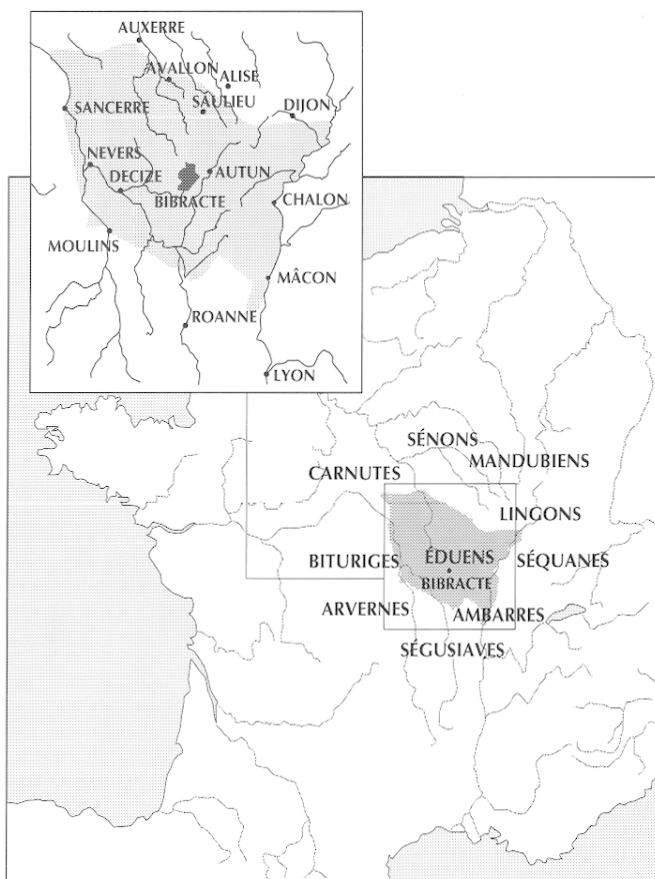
AUXERRE
AVALLON
ALISE
SANCERRE
SAULIEU
DIJON
NEVERS
DECIZE
AUTUN
BIBRACTE
CHALON
MOULINS
MÂCON
ROANNE
LYON

SÉNONS
MANDUBIENS
CARNUTES
LINGONS
BITURIGES
ÉDUENS
SÉQUANES
BIBRACTE
ARVERNES
AMBARRES
SÉGUSIAVES